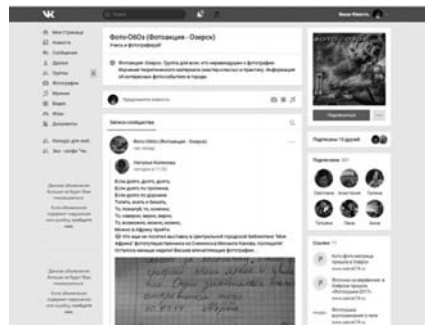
Фото-ОбОз (Фотосекция - Озерск)

Учеба и фотографией

Фотосекция. Озерск. Группа для всех, кто неравнодушен к фотографии. Изучение теоретического материала (мастер-классы) и практика. Информация об интересных фотособытиях в городе.

Предложите новость

Записи сообщества

Фото-ОбОз (Фотосекция - Озерск)

Подписаться

Подписчики

Ссылки

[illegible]